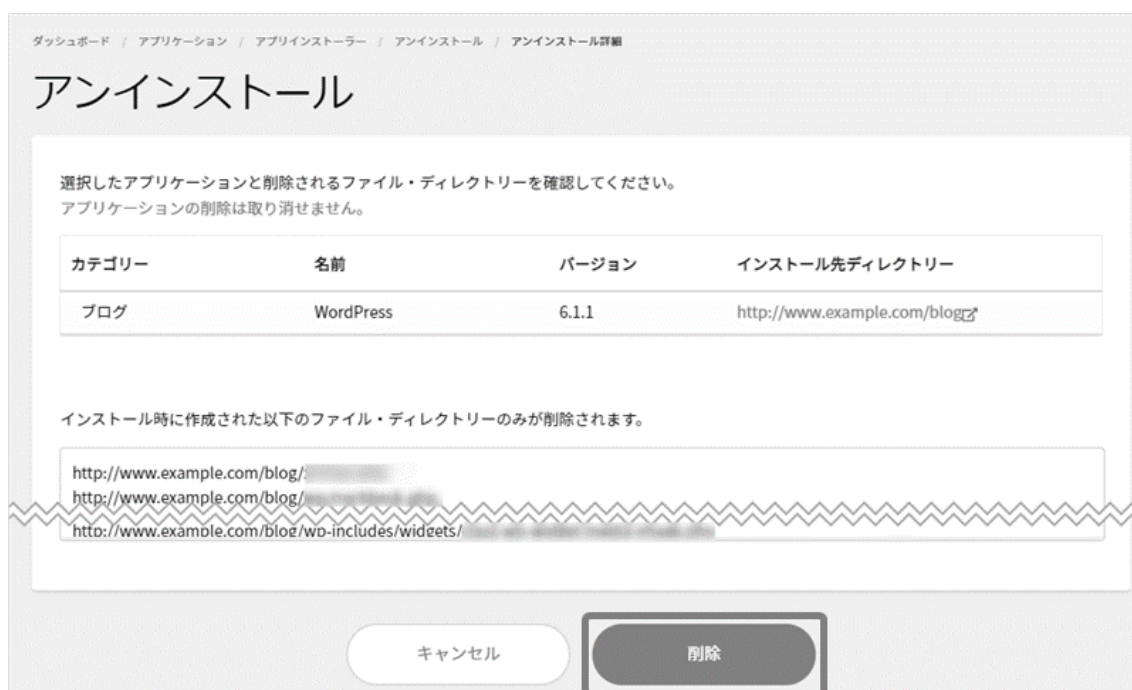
ダッシュボード / アプリケーション / アプリインストーラー / アンインストール / アンインストール詳細

アンインストール

選択したアプリケーションと削除されるファイル・ディレクトリーを確認してください。
アプリケーションの削除は取り消せません。

| カテゴリー | 名前 | バージョン | インストール先ディレクトリー |
|---|---|---|---|
| ブログ | WordPress | 6.1.1 | http://www.example.com/blog |

インストール時に作成された以下のファイル・ディレクトリーのみが削除されます。

http://www.example.com/blog/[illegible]
http://www.example.com/blog/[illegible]
http://www.example.com/blog/wp-includes/widgets/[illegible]

キャンセル

削除